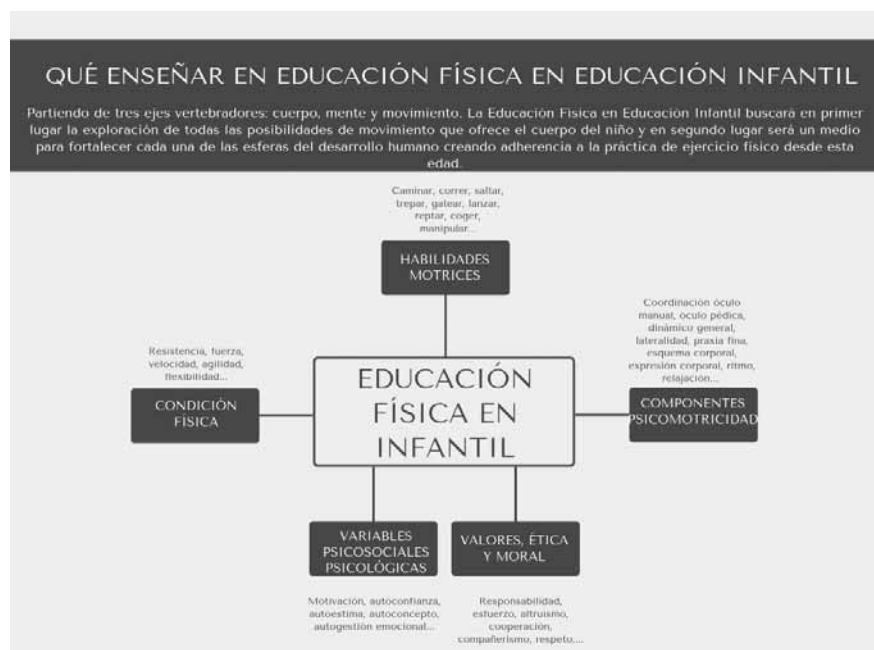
QUÉ ENSEÑAR EN EDUCACIÓN FÍSICA EN EDUCACIÓN INFANTIL

Partiendo de tres ejes vertebradores: cuerpo, mente y movimiento. La Educación Física en Educación Infantil buscará en primer lugar la exploración de todas las posibilidades de movimiento que ofrece el cuerpo del niño y en segundo lugar será un medio para fortalecer cada una de las esferas del desarrollo humano creando adherencia a la práctica de ejercicio físico desde esta edad.

Caminar, correr, saltar, trepar, gatear, lanzar, reptar, coger, manipular...

HABILIDADES MOTRICES

Coordinación óculo manual, óculo pédica, dinámico general, lateralidad, praxia fina, esquema corporal, expresión corporal, ritmo, relajación...

Resistencia, fuerza, velocidad, agilidad, flexibilidad...

CONDICIÓN FÍSICA

EDUCACIÓN FÍSICA EN INFANTIL

COMPONENTES PSICOMOTRICIDAD

VARIABLES PSICOSOCIALES PSICOLÓGICAS

VALORES, ÉTICA Y MORAL

Motivación, autoconfianza, autoestima, autoconcepto, autogestión emocional...

Responsabilidad, esfuerzo, altruismo, cooperación, compañerismo, respeto,...